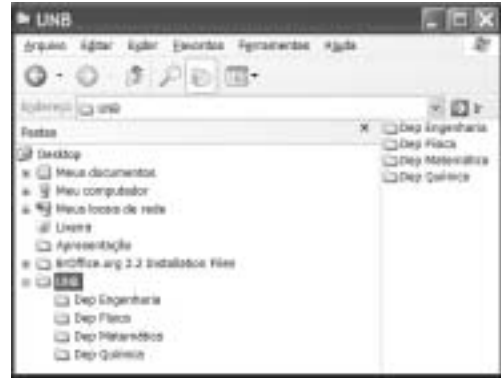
UNB

Arquivo Editar Exibir Favoritos Ferramentas Ajuda

Endereço UNB

Pastas

Desktop
Meus documentos
Meu computador
Meus locais de rede
Lixeira
Apresentação
BrOffice.org 2.2 Installation Files
UNB
Dep Engenharia
Dep Física
Dep Matemática
Dep Química

Dep Engenharia
Dep Física
Dep Matemática
Dep Química